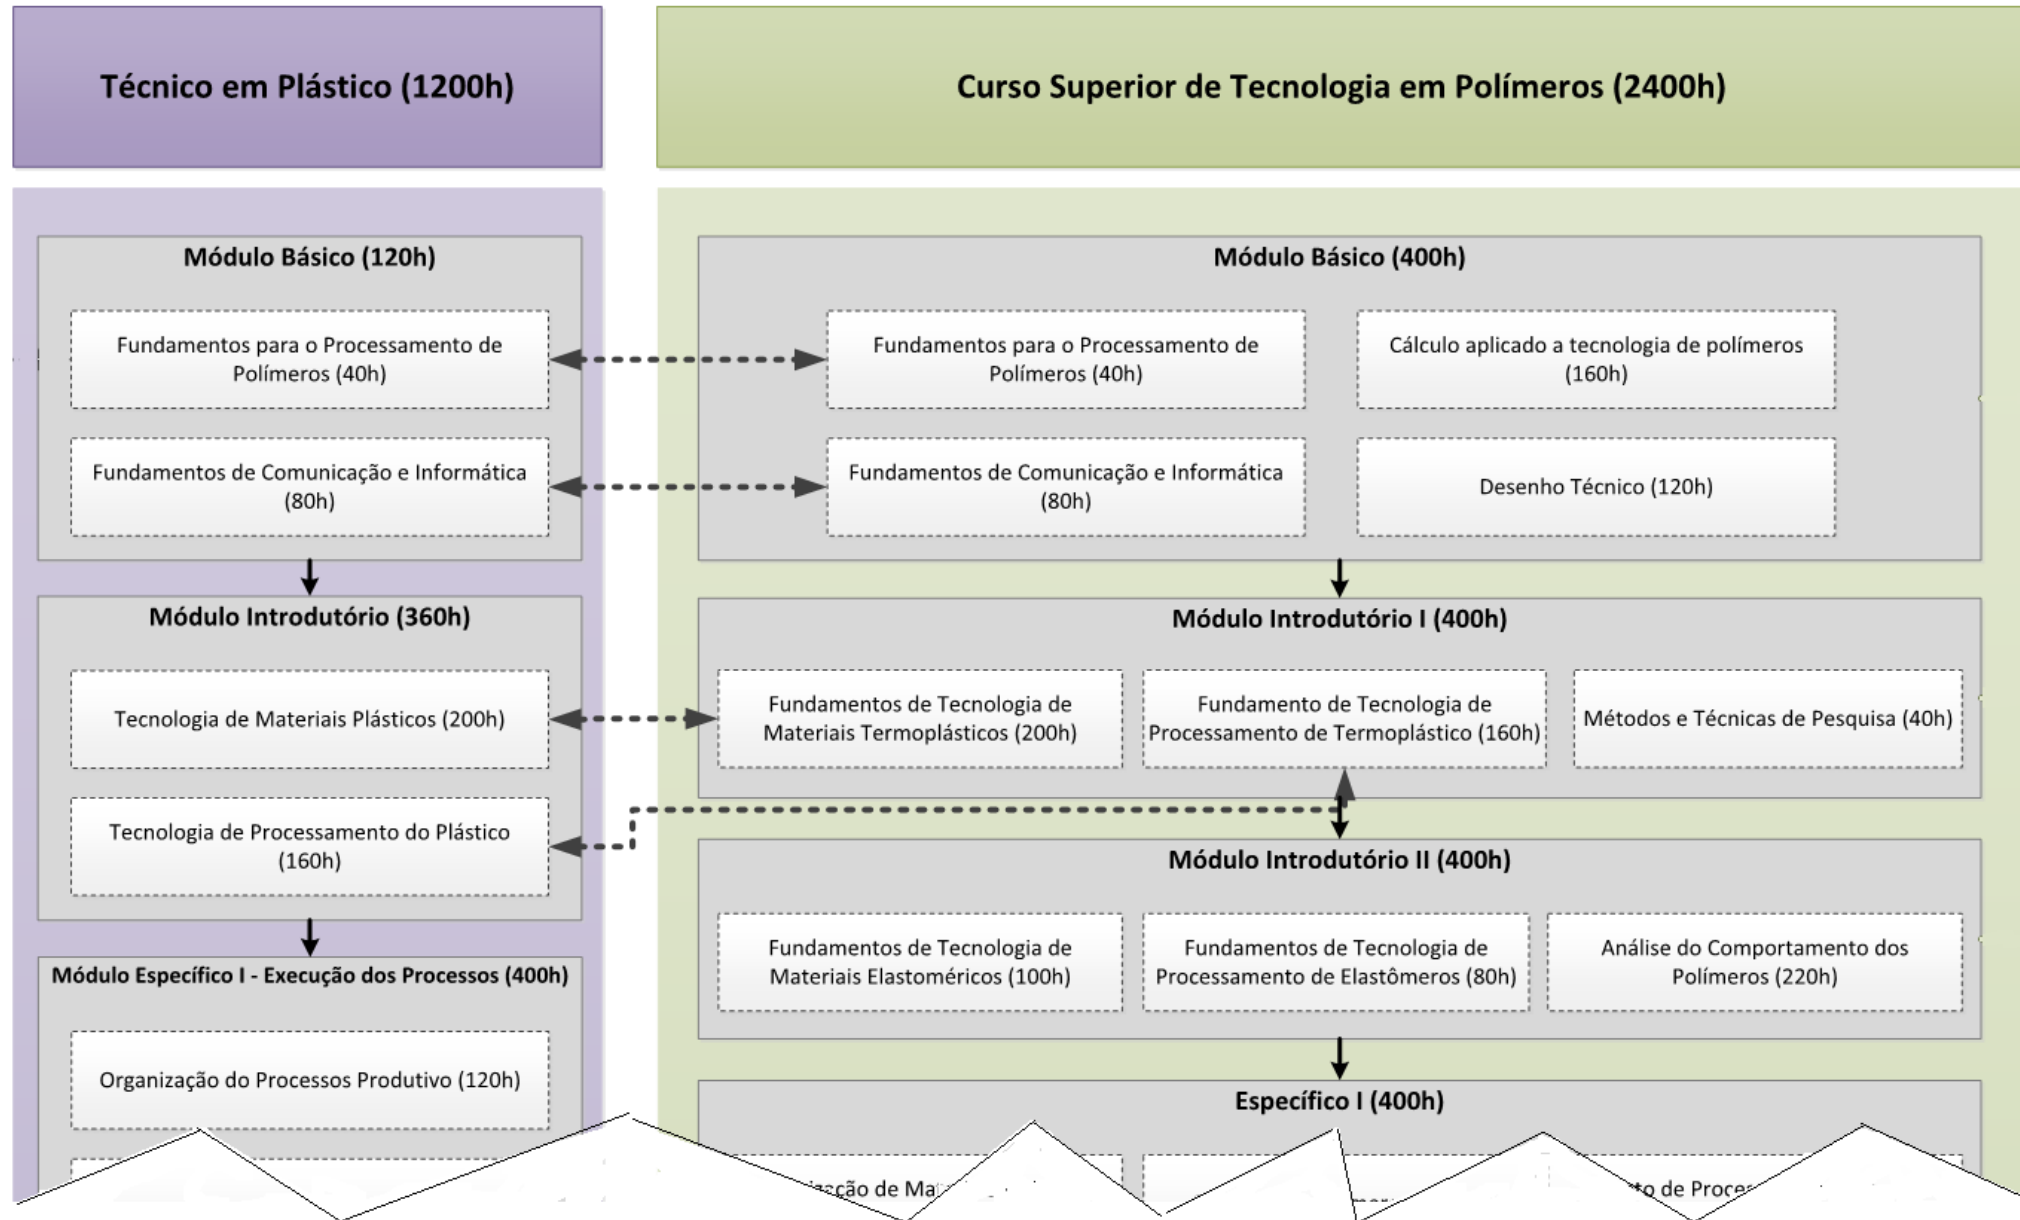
Técnico em Plástico (1200h)

Curso Superior de Tecnologia em Polímeros (2400h)

Módulo Básico (120h)

Fundamentos para o Processamento de Polímeros (40h)

Fundamentos de Comunicação e Informática (80h)

Módulo Básico (400h)

Fundamentos para o Processamento de Polímeros (40h)

Cálculo aplicado a tecnologia de polímeros (160h)

Fundamentos de Comunicação e Informática (80h)

Desenho Técnico (120h)

Módulo Introdutório (360h)

Tecnologia de Materiais Plásticos (200h)

Tecnologia de Processamento do Plástico (160h)

Módulo Introdutório I (400h)

Fundamentos de Tecnologia de Materiais Termoplásticos (200h)

Fundamento de Tecnologia de Processamento de Termoplástico (160h)

Métodos e Técnicas de Pesquisa (40h)

Módulo Introdutório II (400h)

Fundamentos de Tecnologia de Materiais Elastoméricos (100h)

Fundamentos de Tecnologia de Processamento de Elastômeros (80h)

Análise do Comportamento dos Polímeros (220h)

Módulo Específico I - Execução dos Processos (400h)

Organização do Processos Produtivo (120h)

Específico I (400h)

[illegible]ação de Ma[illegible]

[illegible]to de Proce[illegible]